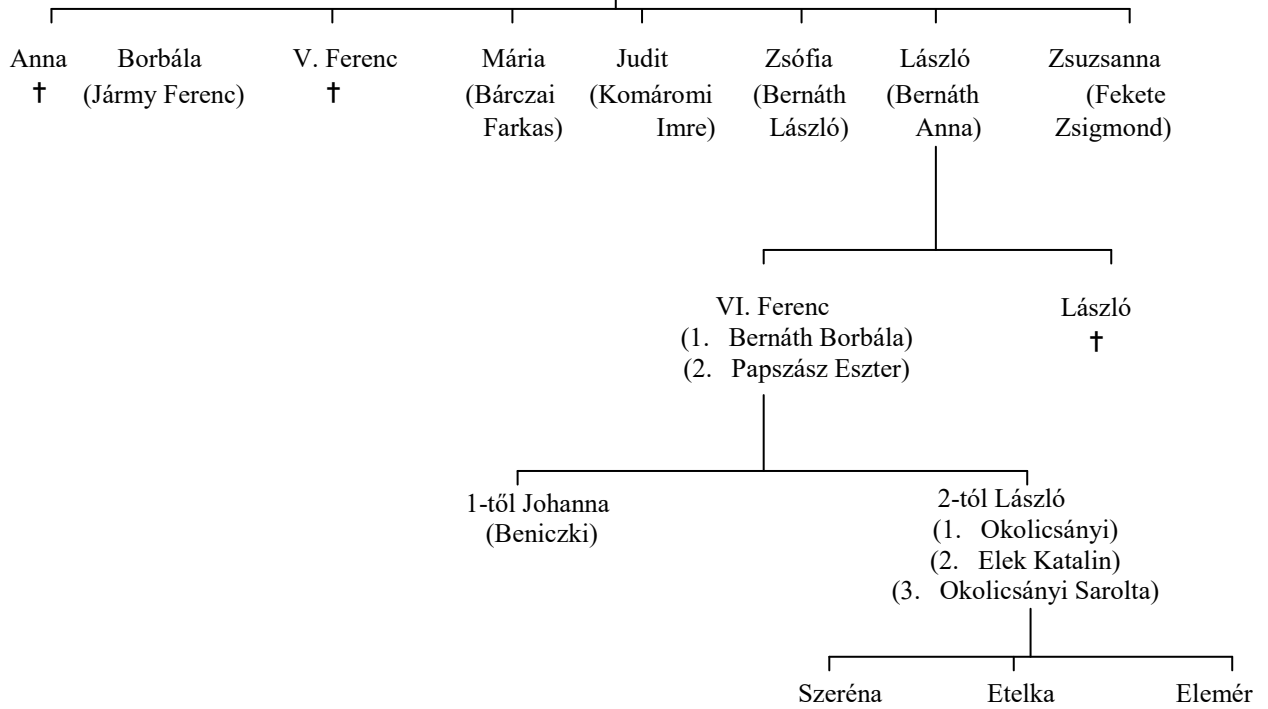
Anna
†

Borbála
(Jármy Ferenc)

V. Ferenc
†

Mária
(Bárczai Farkas)

Judit
(Komáromi Imre)

Zsófia
(Bernáth László)

László
(Bernáth Anna)

Zsuzsanna
(Fekete Zsigmond)

VI. Ferenc
(1. Bernáth Borbála)
(2. Papszász Eszter)

László
†

1-től Johanna
(Beniczki)

2-tól László
(1. Okolicsányi)
(2. Elek Katalin)
(3. Okolicsányi Sarolta)

Szeréna

Etelka

Elemér